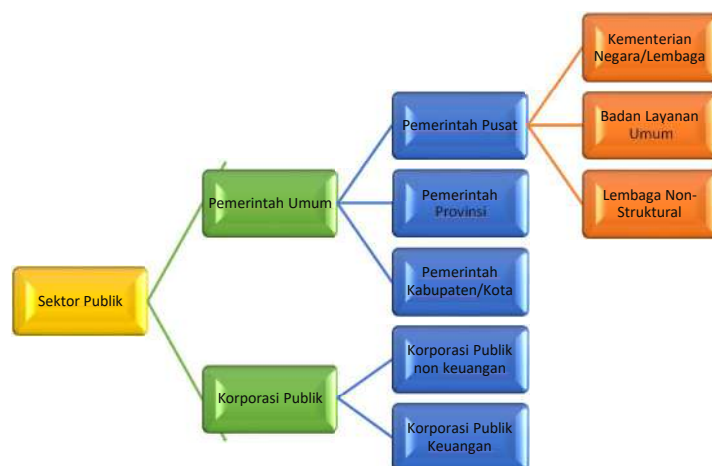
Sektor Publik

Pemerintah Umum

Korporasi Publik

Pemerintah Pusat

Pemerintah Provinsi

Pemerintah Kabupaten/Kota

Korporasi Publik non keuangan

Korporasi Publik Keuangan

Kementerian Negara/Lembaga

Badan Layanan Umum

Lembaga Non-Struktural